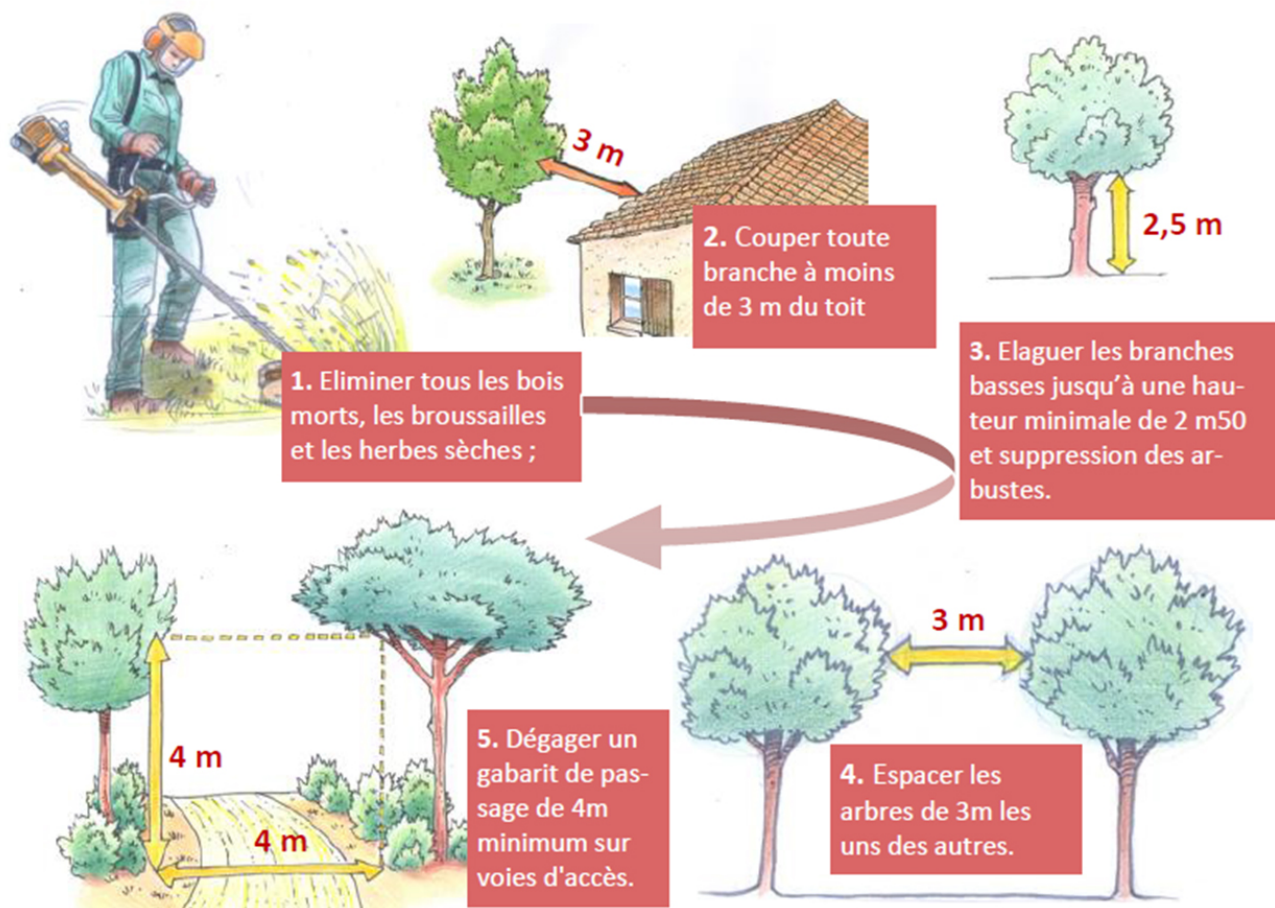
3 m

2. Couper toute branche à moins de 3 m du toit

2,5 m

1. Eliminer tous les bois morts, les broussailles et les herbes sèches ;

3. Elaguer les branches basses jusqu'à une hauteur minimale de 2 m50 et suppression des arbustes.

4 m

4 m

5. Dégager un gabarit de passage de 4m minimum sur voies d'accès.

3 m

4. Espacer les arbres de 3m les uns des autres.